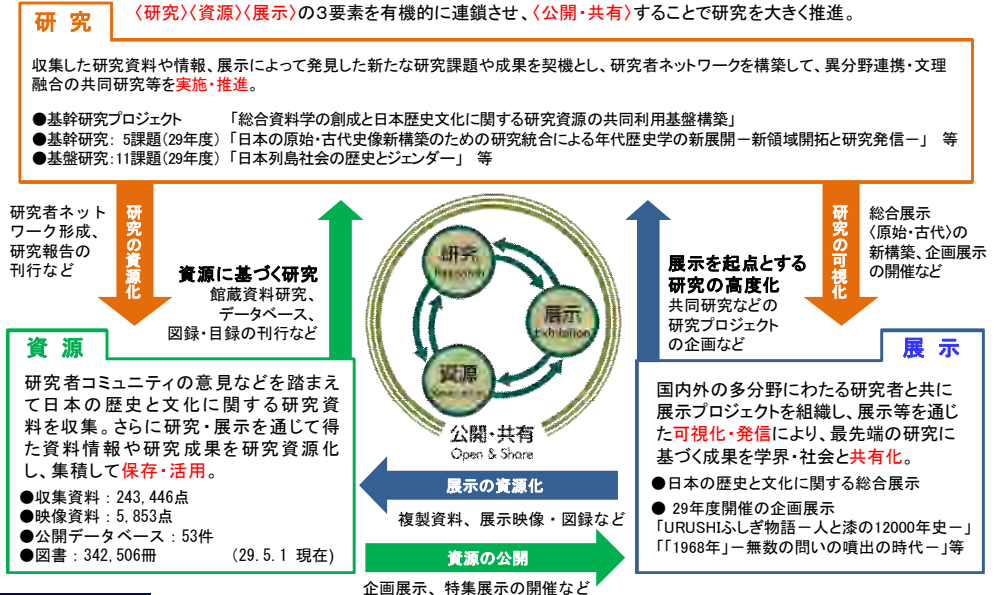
研究 〈研究〉〈資源〉〈展示〉の３要素を有機的に連鎖させ、〈公開・共有〉することで研究を大きく推進。

収集した研究資料や情報、展示によって発見した新たな研究課題や成果を契機とし、研究者ネットワークを構築して、異分野連携・文理融合の共同研究等を実施・推進。

●基幹研究プロジェクト 「総合資料学の創成と日本歴史文化に関する研究資源の共同利用基盤構築」
●基幹研究：5課題(29年度)「日本の原始・古代史像新構築のための研究統合による年代歴史学の新展開ー新領域開拓と研究発信ー」 等
●基盤研究：11課題(29年度)「日本列島社会の歴史とジェンダー」 等

研究者ネットワーク形成、研究報告の刊行など

研究の資源化

資源に基づく研究
館蔵資料研究、データベース、図録・目録の刊行など

研究
展示
資源
公開・共有
Open & Share

展示を起点とする研究の高度化
共同研究などの研究プロジェクトの企画など

研究の可視化

総合展示〈原始・古代〉の新構築、企画展示の開催など

資源

研究者コミュニティの意見などを踏まえて日本の歴史と文化に関する研究資料を収集。さらに研究・展示を通じて得た資料情報や研究成果を研究資源化し、集積して保存・活用。

●収集資料：243,446点
●映像資料：5,853点
●公開データベース：53件
●図書：342,506冊 (29.5.1 現在)

展示の資源化
複製資料、展示映像・図録など

資源の公開
企画展示、特集展示の開催など

展示

国内外の多分野にわたる研究者と共に展示プロジェクトを組織し、展示等を通じた可視化・発信により、最先端の研究に基づく成果を学界・社会と共有化。

●日本の歴史と文化に関する総合展示
● 29年度開催の企画展示
「URUSHIふしぎ物語ー人と漆の12000年史ー」
「「1968年」ー無数の問いの噴出の時代ー」等